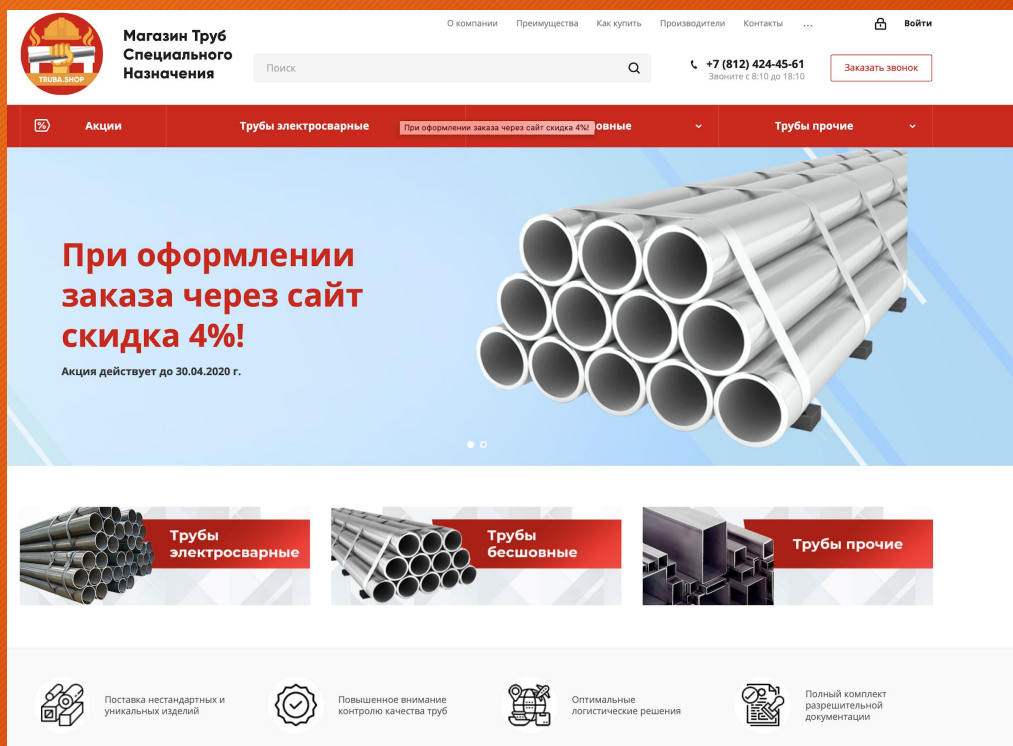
TRUBA.SHOP

Магазин Труб Специального Назначения

О компании Преимущества Как купить Производители Контакты ...

Войти

Поиск

+7 (812) 424-45-61
Звоните с 8:10 до 18:10

Заказать звонок

Акции Трубы электросварные При оформлении заказа через сайт скидка 4% овные Трубы прочие

При оформлении заказа через сайт скидка 4%!

Акция действует до 30.04.2020 г.

Трубы электросварные

Трубы бесшовные

Трубы прочие

Поставка нестандартных и уникальных изделий

Повышенное внимание контролю качества труб

Оптимальные логистические решения

Полный комплект разрешительной документации